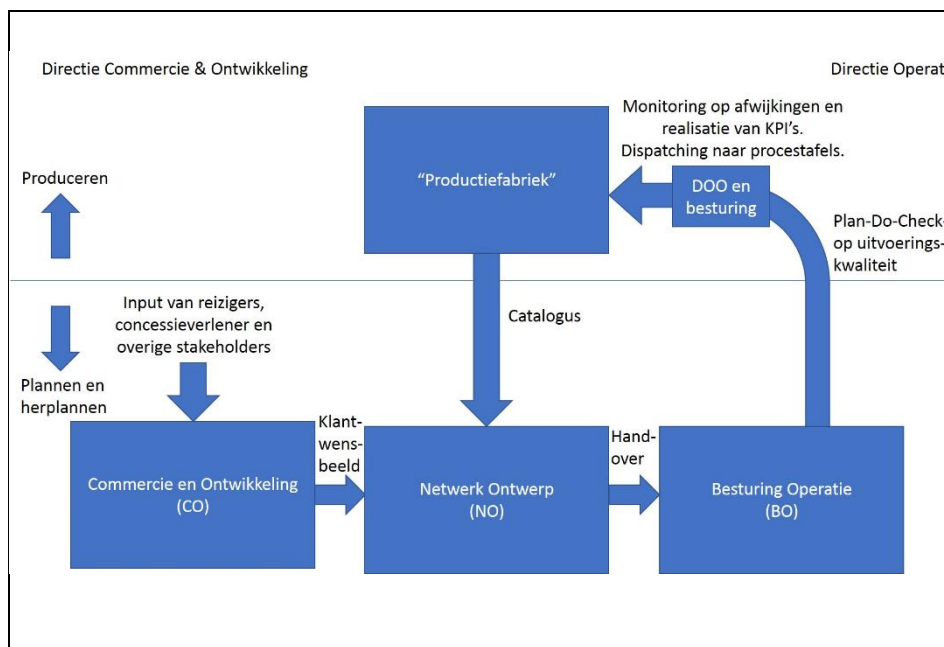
Directie Commercie & Ontwikkeling

Directie Operat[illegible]

Monitoring op afwijkingen en realisatie van KPI's. Dispatching naar procestafels.

"Productiefabriek"

DOO en besturing

Produceren

Plan-Do-Check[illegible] op uitvoeringskwaliteit

Input van reizigers, concessieverlener en overige stakeholders

Catalogus

Plannen en herplannen

Klantwensbeeld

Handover

Commercie en Ontwikkeling (CO)

Netwerk Ontwerp (NO)

Besturing Operatie (BO)